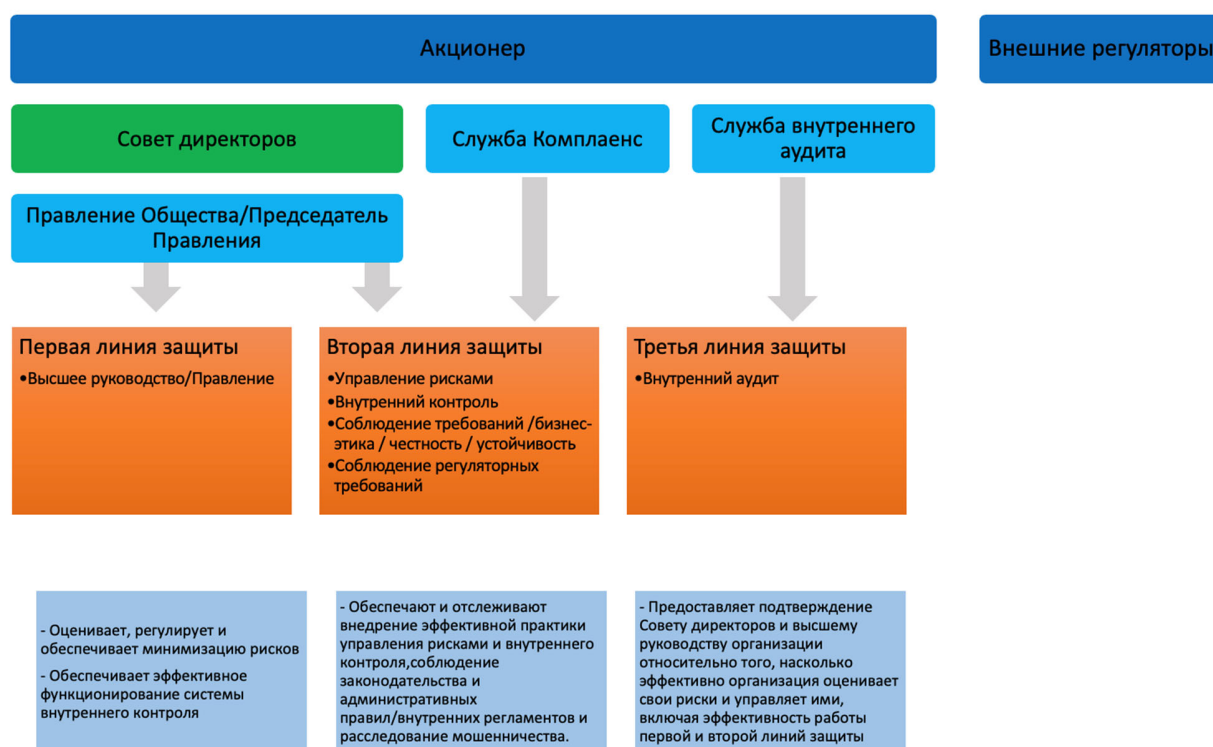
Акционер

Внешние регуляторы

Совет директоров

Служба Комплаенс

Служба внутреннего аудита

Правление Общества/Председатель Правления

Первая линия защиты
•Высшее руководство/Правление

Вторая линия защиты
•Управление рисками
•Внутренний контроль
•Соблюдение требований /бизнес-этика / честность / устойчивость
•Соблюдение регуляторных требований

Третья линия защиты
•Внутренний аудит

- Оценивает, регулирует и обеспечивает минимизацию рисков
- Обеспечивает эффективное функционирование системы внутреннего контроля

- Обеспечают и отслеживают внедрение эффективной практики управления рисками и внутреннего контроля,соблюдение законодательства и административных правил/внутренних регламентов и расследование мошенничества.

- Предоставляет подтверждение Совету директоров и высшему руководству организации относительно того, насколько эффективно организация оценивает свои риски и управляет ими, включая эффективность работы первой и второй линий защиты